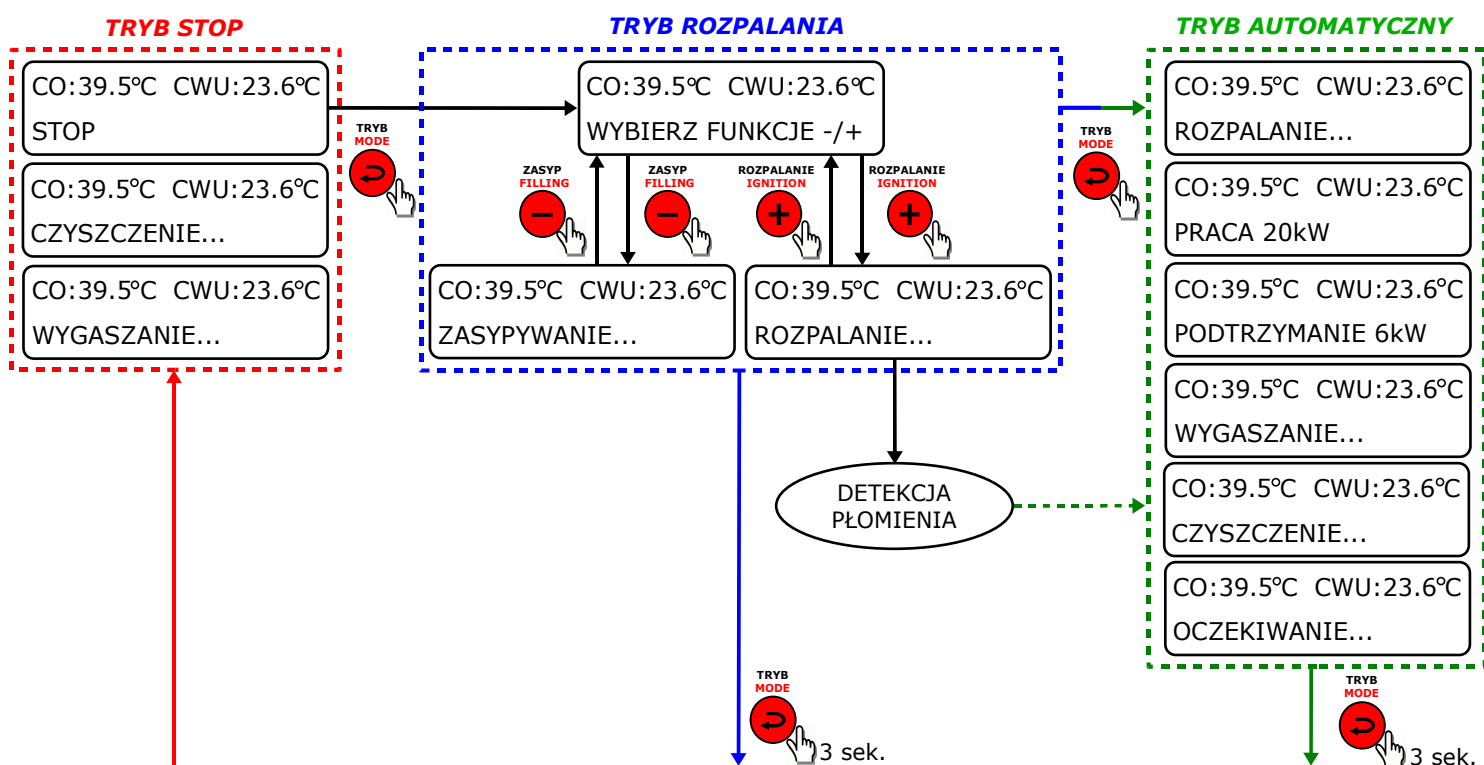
TRYB STOP

CO:39.5°C CWU:23.6°C
STOP

CO:39.5°C CWU:23.6°C
CZYSZCZENIE...

CO:39.5°C CWU:23.6°C
WYGASZANIE...

TRYB
MODE

TRYB ROZPALANIA

CO:39.5°C CWU:23.6°C
WYBIERZ FUNKCJE -/+

ZASYP
FILLING

ZASYP
FILLING

ROZPALANIE
IGNITION

ROZPALANIE
IGNITION

CO:39.5°C CWU:23.6°C
ZASYPYWANIE...

CO:39.5°C CWU:23.6°C
ROZPALANIE...

DETEKCJA
PŁOMIENIA

TRYB
MODE
3 sek.

TRYB AUTOMATYCZNY

TRYB
MODE

CO:39.5°C CWU:23.6°C
ROZPALANIE...

CO:39.5°C CWU:23.6°C
PRACA 20kW

CO:39.5°C CWU:23.6°C
PODTRZYMANIE 6kW

CO:39.5°C CWU:23.6°C
WYGASZANIE...

CO:39.5°C CWU:23.6°C
CZYSZCZENIE...

CO:39.5°C CWU:23.6°C
OCZEKIWANIE...

TRYB
MODE
3 sek.